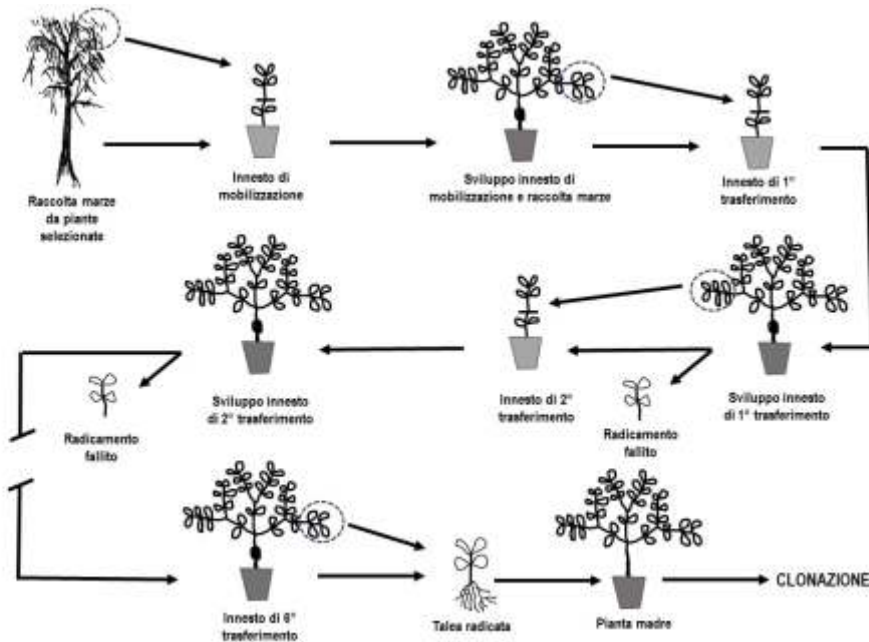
Raccolta marze da piante selezionate

Innesto di mobilizzazione

Sviluppo innesto di mobilizzazione e raccolta marze

Innesto di 1° trasferimento

Sviluppo innesto di 2° trasferimento

Innesto di 2° trasferimento

Sviluppo innesto di 1° trasferimento

Radicamento fallito

Radicamento fallito

Innesto di 6° trasferimento

Talea radicata

Pianta madre

CLONAZIONE